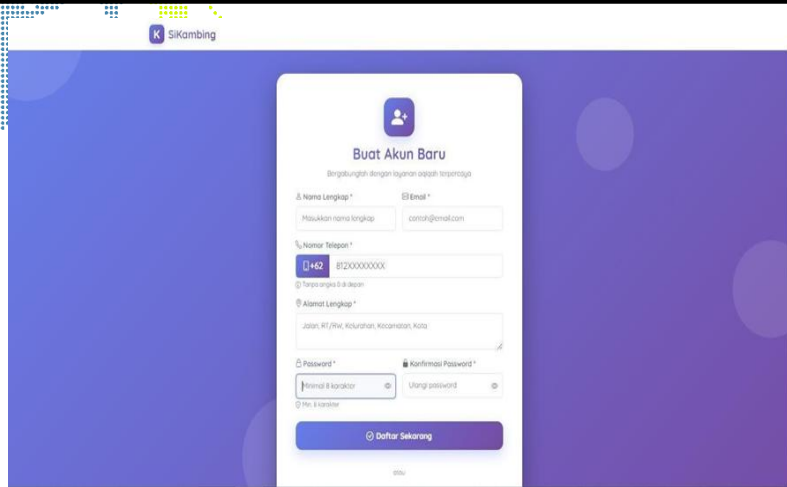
K SiKambing

Buat Akun Baru

Bergabunglah dengan layanan aqiqah terpercaya

Nama Lengkap *

Masukkan nama lengkap

Email *

contoh@email.com

Nomor Telepon *

+62

812XXXXXXXX

Tanpa angka 0 di depan

Alamat Lengkap *

Jalan, RT/RW, Kelurahan, Kecamatan, Kota

Password *

Minimal 8 karakter

Min. 8 karakter

Konfirmasi Password *

Ulangi password

Daftar Sekarang

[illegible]